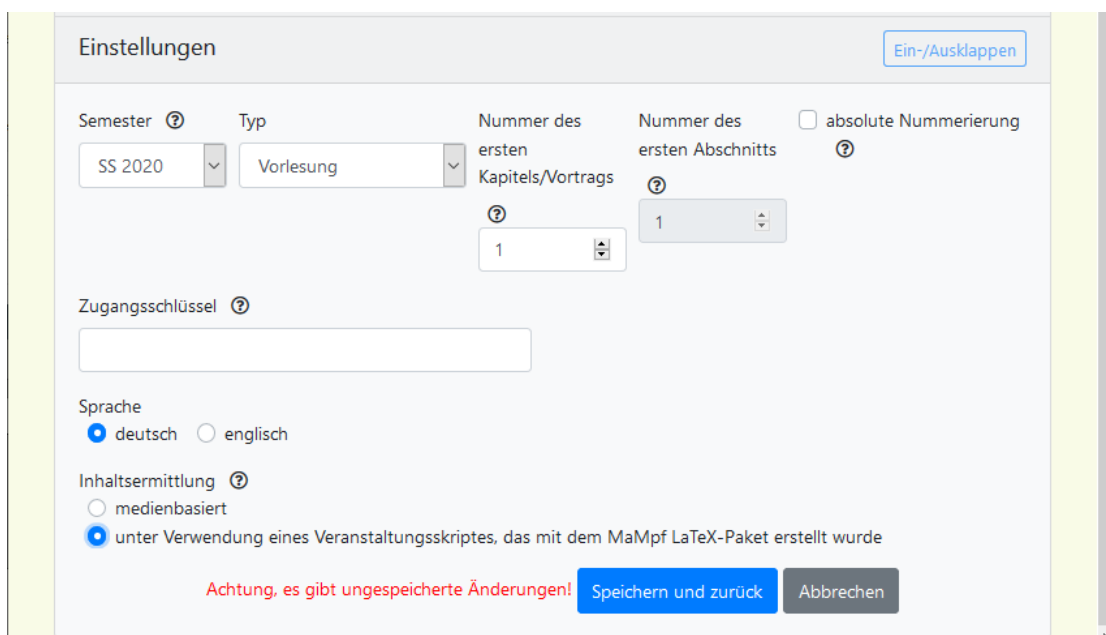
Einstellungen

Ein-/Ausklappen

Semester

SS 2020

Typ

Vorlesung

Nummer des ersten Kapitels/Vortrags

1

Nummer des ersten Abschnitts

1

absolute Nummerierung

Zugangsschlüssel

Sprache

deutsch

englisch

Inhaltsermittlung

medienbasiert

unter Verwendung eines Veranstaltungsskriptes, das mit dem MaMpf LaTeX-Paket erstellt wurde

Achtung, es gibt ungespeicherte Änderungen!

Speichern und zurück

Abbrechen